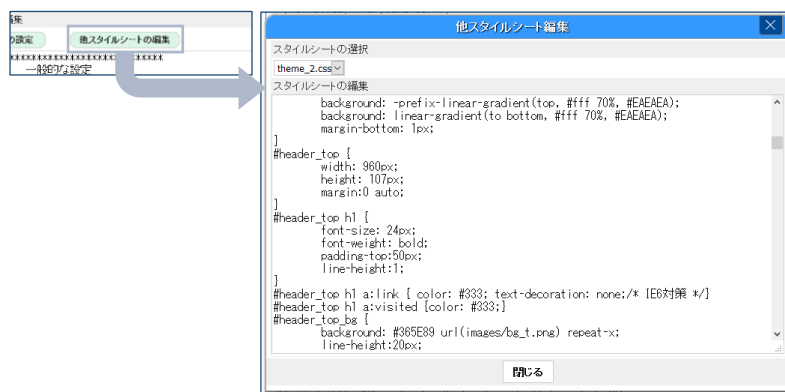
集

の設定

他スタイルシートの編集

\*\*\*\*\*\*\*\*\*\*\*\*\*\*\*\*\*\*\*\*\*\*\*\*\*\*\*\*\*\*\*\*\*\*\*\*\*\*\*\*

一般的な設定

他スタイルシート編集

スタイルシートの選択

theme_2.css

スタイルシートの編集

background: -prefix-linear-gradient(top, #fff 70%, #EAEAEA);
background: linear-gradient(to bottom, #fff 70%, #EAEAEA);
margin-bottom: 1px;
}
#header_top {
width: 960px;
height: 107px;
margin:0 auto;
}
#header_top h1 {
font-size: 24px;
font-weight: bold;
padding-top:50px;
line-height:1;
}
#header_top h1 a:link { color: #333; text-decoration: none;/* IE6対策 */}
#header_top h1 a:visited {color: #333;}
#header_top_bg {
background: #365E89 url(images/bg_t.png) repeat-x;
line-height:20px;

閉じる